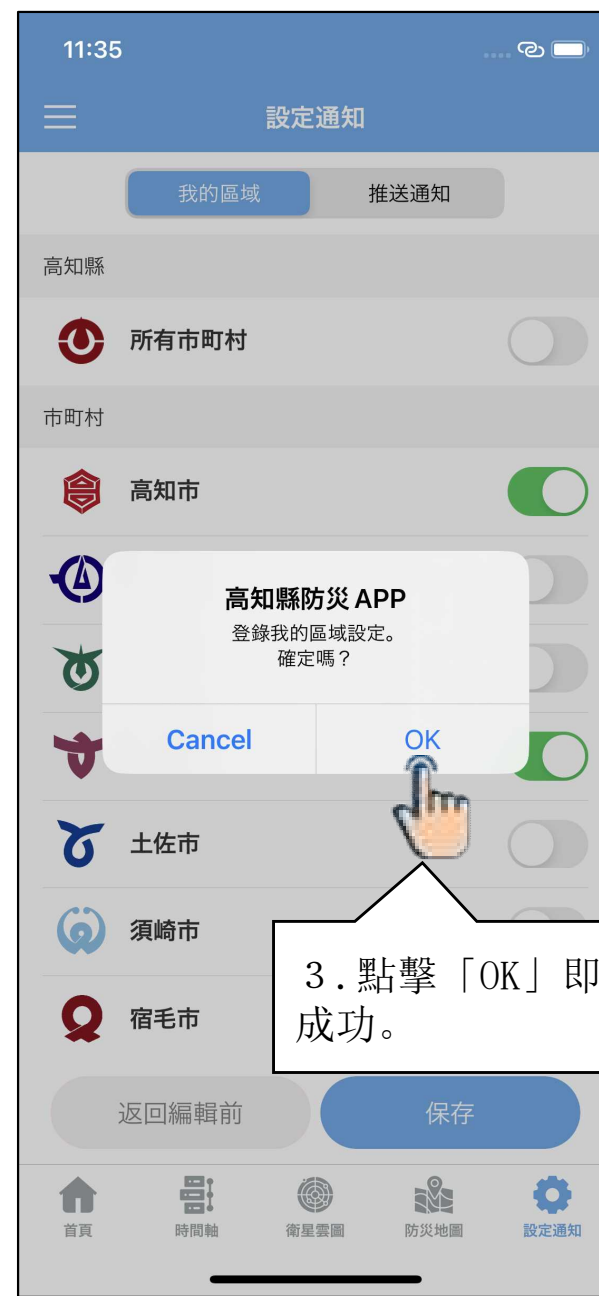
11:35

設定通知

我的區域
推送通知

高知縣

所有市町村

市町村

高知市

高知縣防災 APP
登錄我的區域設定。
確定嗎？

Cancel
OK

土佐市

須崎市

宿毛市

3.點擊「OK」即成功。

返回編輯前
保存

首頁
時間軸
衛星雲圖
防災地圖
設定通知